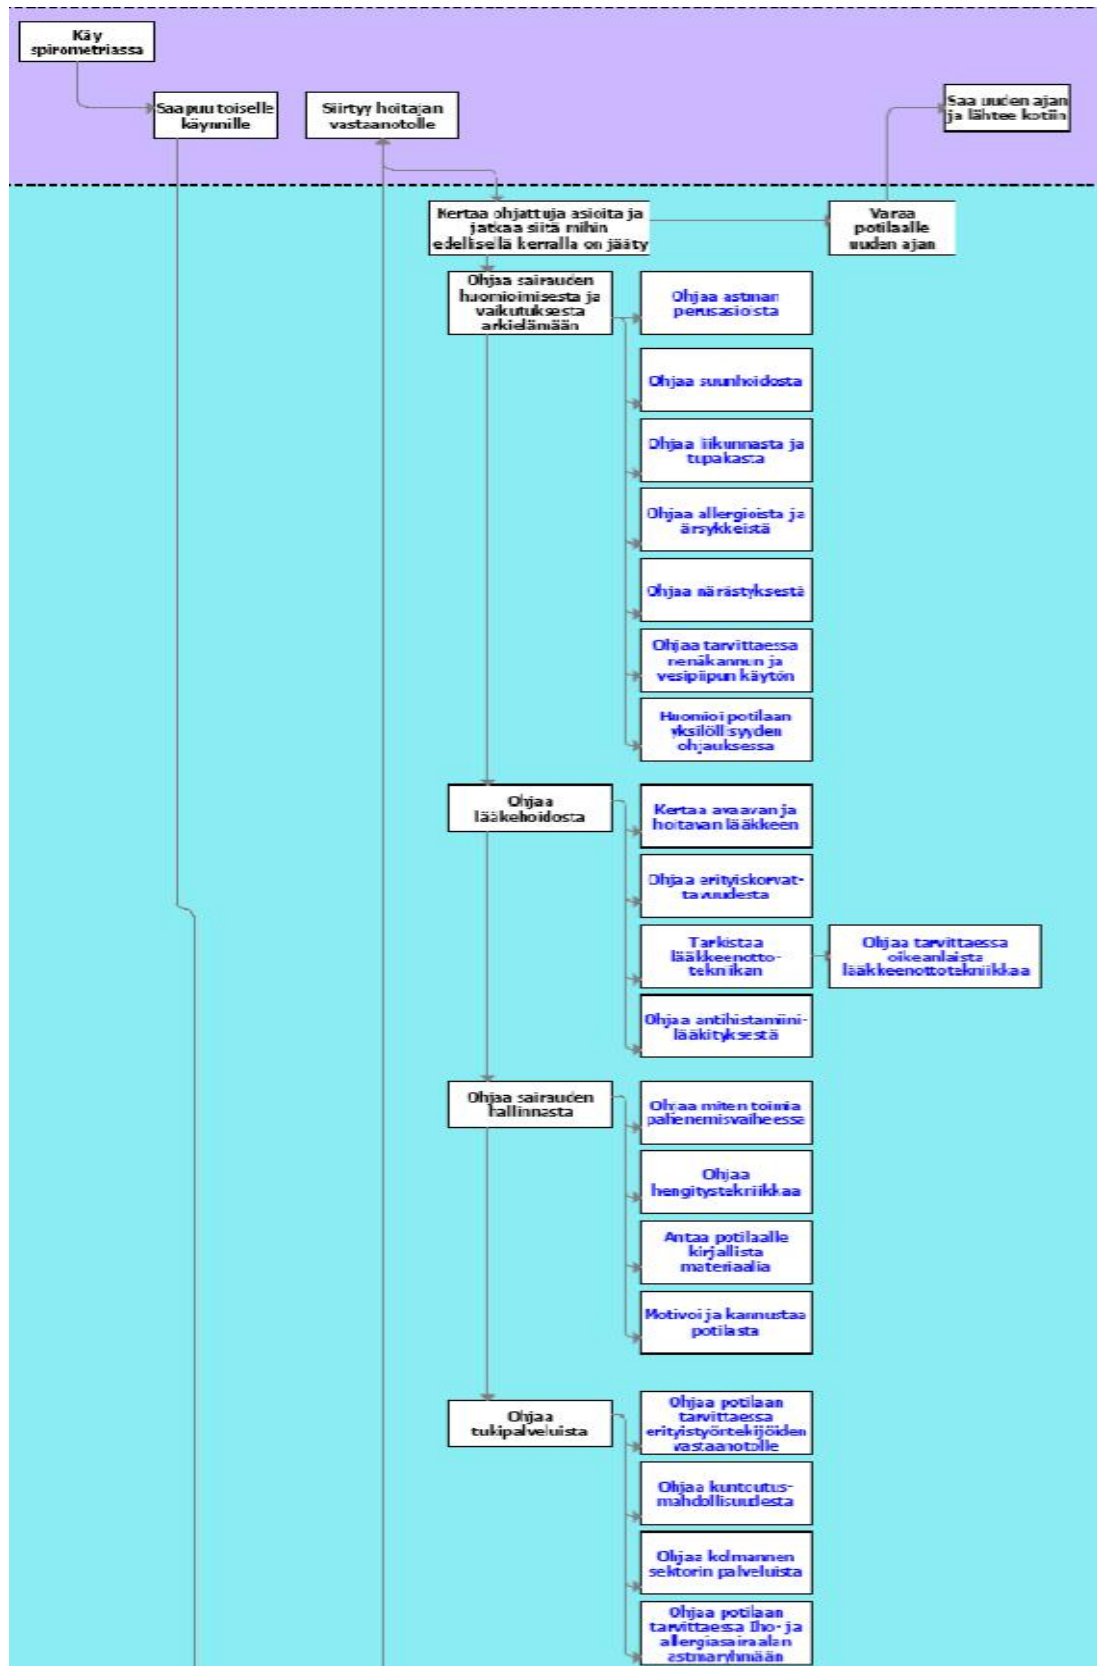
Käy spirometriassa

Saapuu toiselle käynnille

Siirtyy hoitajan vastaanotolle

Saa uuden ajan ja lähtee kotiin

Kertaa ohjattuja asioita ja jatkaa siitä mihin edellisellä kerralla on jääty

Varaa potilaalle uuden ajan

Ohjaa sairauden huomioimisesta ja vaikutuksesta arkielämään

Ohjaa astman perusasioista

Ohjaa suunhoidosta

Ohjaa liikunnasta ja tupakasta

Ohjaa allergioista ja ärsykkeistä

Ohjaa närästyksestä

Ohjaa tarvittaessa nenäkannun ja vesipiipun käytön

Huomioi potilaan yksilöllisyyden ohjauksessa

Ohjaa lääkehoidosta

Kertaa avaavan ja hoitavan lääkkeen

Ohjaa erityiskorvattavuudesta

Tarkistaa lääkkeenottotekniikan

Ohjaa tarvittaessa oikeanlaista lääkkeenottotekniikkaa

Ohjaa antihistamiinilääkityksestä

Ohjaa sairauden hallinnasta

Ohjaa miten toimia pahenemisvaiheessa

Ohjaa hengitystekniikkaa

Antaa potilaalle kirjallista materiaalia

Motivoi ja kannustaa potilasta

Ohjaa tukipalveluista

Ohjaa potilaan tarvittaessa erityistyöntekijöiden vastaanotolle

Ohjaa kuntoutusmahdollisuudesta

Ohjaa kolmannen sektorin palveluista

Ohjaa potilaan tarvittaessa Iho- ja allergiasairaalan astmaryhmään